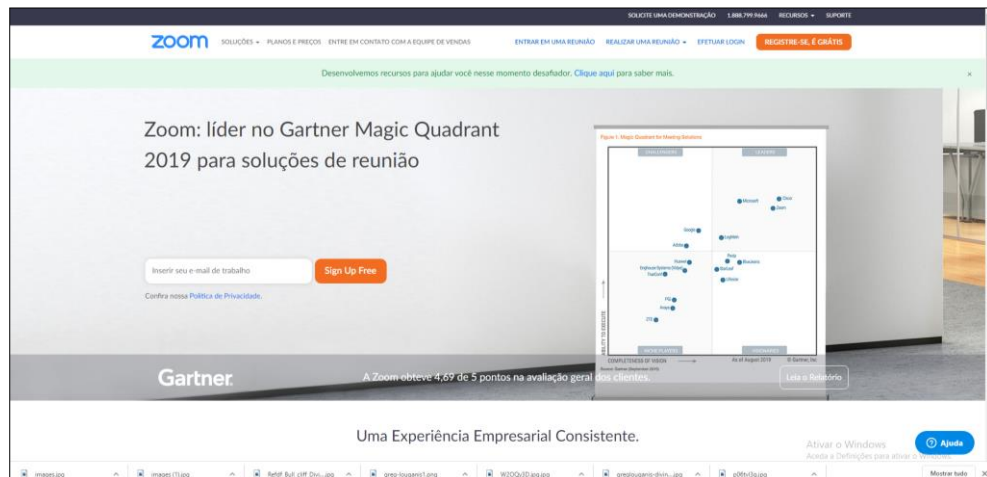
SOLICITE UMA DEMONSTRAÇÃO 1.888.799.9666 RECURSOS ▾ SUPORTE

zoom SOLUÇÕES ▾ PLANOS E PREÇOS ENTRE EM CONTATO COM A EQUIPE DE VENDAS ENTRAR EM UMA REUNIÃO REALIZAR UMA REUNIÃO ▾ EFETUAR LOGIN REGISTRE-SE, É GRÁTIS

Desenvolvemos recursos para ajudar você nesse momento desafiador. Clique aqui para saber mais. ×

Zoom: líder no Gartner Magic Quadrant 2019 para soluções de reunião

Inserir seu e-mail de trabalho Sign Up Free

Confira nossa Política de Privacidade.

Figure 1. Magic Quadrant for Meeting Solutions

CHALLENGERS LEADERS

Microsoft Cisco Zoom Google LogMeIn Adobe Huawei Pexip BlueJeans Enghouse Systems (Vidyo) Lifesize TrueConf PGi Avaya ZTE

NICHE PLAYERS VISIONARIES

ABILITY TO EXECUTE COMPLETENESS OF VISION As of August 2019 © Gartner, Inc

Source: Gartner (September 2019)

Gartner A Zoom obteve 4,69 de 5 pontos na avaliação geral dos clientes. Leia o Relatório

Uma Experiência Empresarial Consistente.

Ativar o Windows
Acesse a Definições para ativar o Windows.

Ajuda

images.jpg images (1).jpg Refdf Bull cliff Divi....jpg greg-louganis1.png W2OQu3D.jpg.jpg greglouganis-divin....jpg p08tvl3g.jpg Mostrar tudo ×